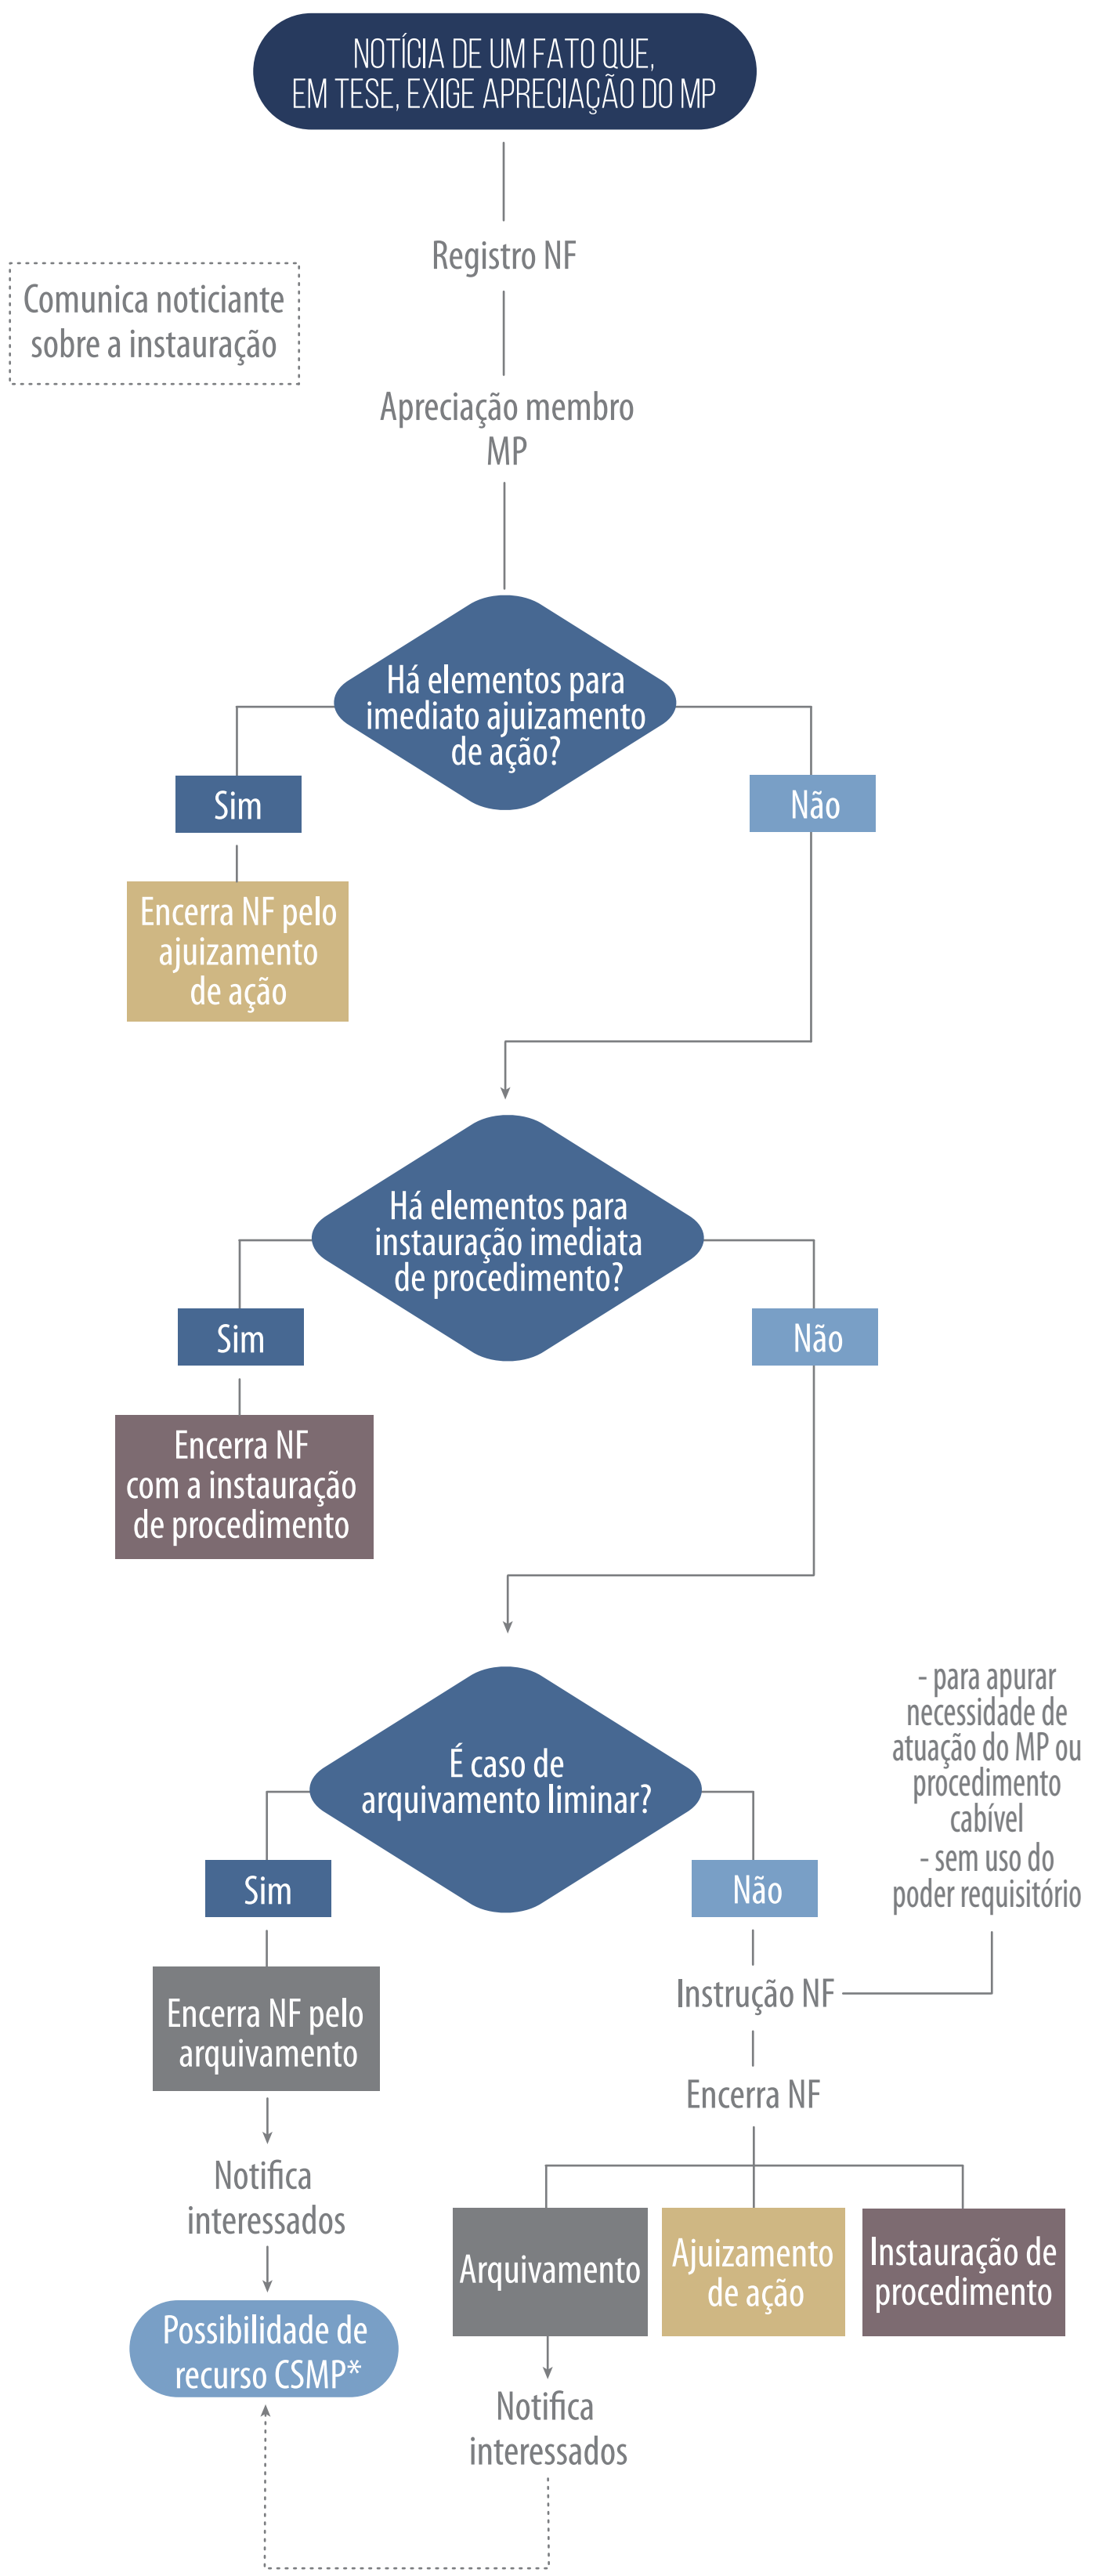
NOTÍCIA DE UM FATO QUE, EM TESE, EXIGE APRECIAÇÃO DO MP

Registro NF

Comunica noticiante sobre a instauração

Apreciação membro MP

Há elementos para imediato ajuizamento de ação?

Sim

Não

Encerra NF pelo ajuizamento de ação

Há elementos para instauração imediata de procedimento?

Sim

Não

Encerra NF com a instauração de procedimento

É caso de arquivamento liminar?

- para apurar necessidade de atuação do MP ou procedimento cabível
- sem uso do poder requisitório

Sim

Não

Encerra NF pelo arquivamento

Instrução NF

Encerra NF

Notifica interessados

Arquivamento

Ajuizamento de ação

Instauração de procedimento

Possibilidade de recurso CSMP*

Notifica interessados